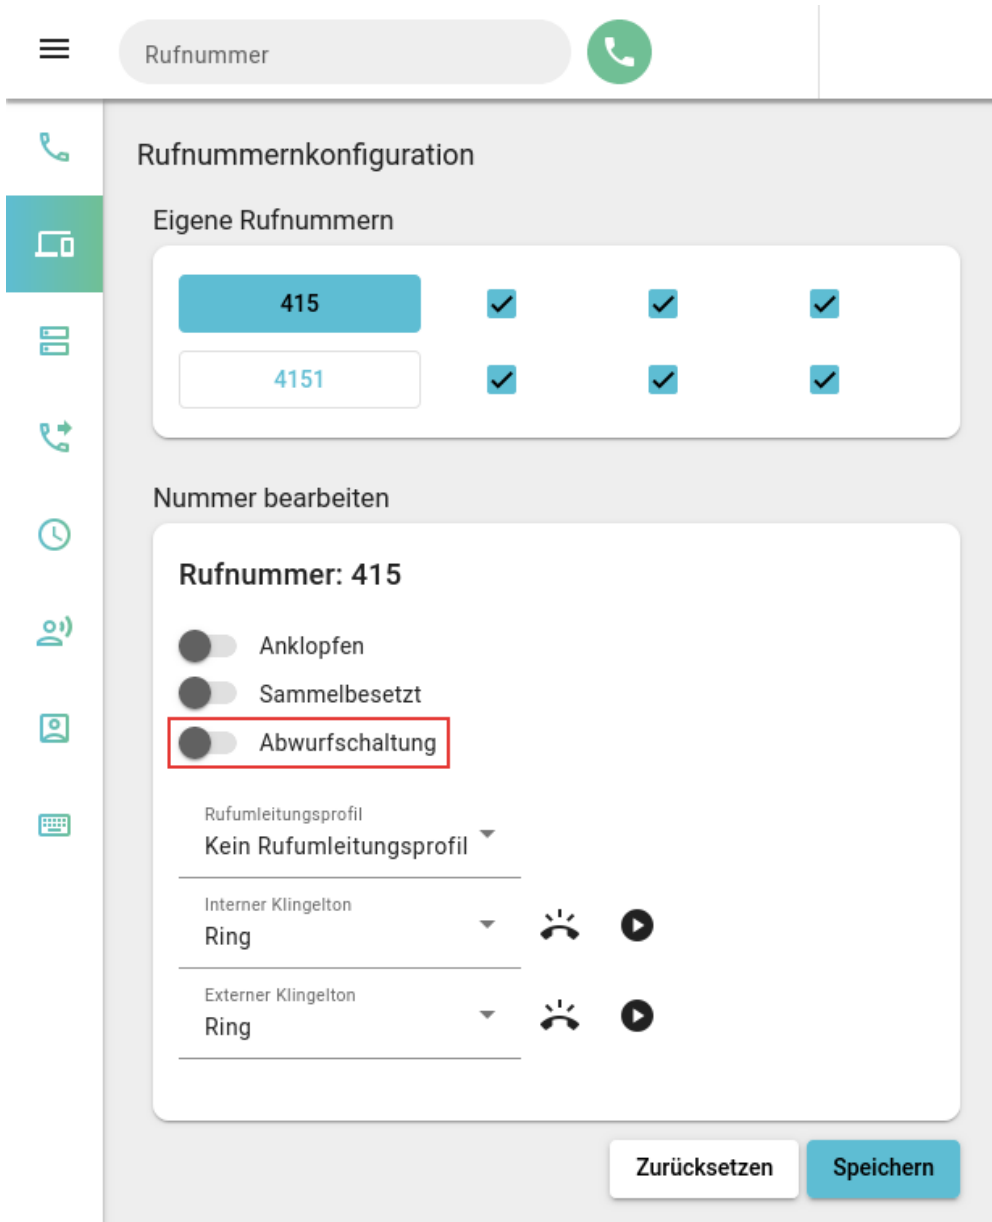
Rufnummer

Rufnummernkonfiguration

Eigene Rufnummern

415

4151

Nummer bearbeiten

Rufnummer: 415

Anklopfen

Sammelbesetzt

Abwurfschaltung

Rufumleitungsprofil
Kein Rufumleitungsprofil

Interner Klingelton
Ring

Externer Klingelton
Ring

Zurücksetzen

Speichern